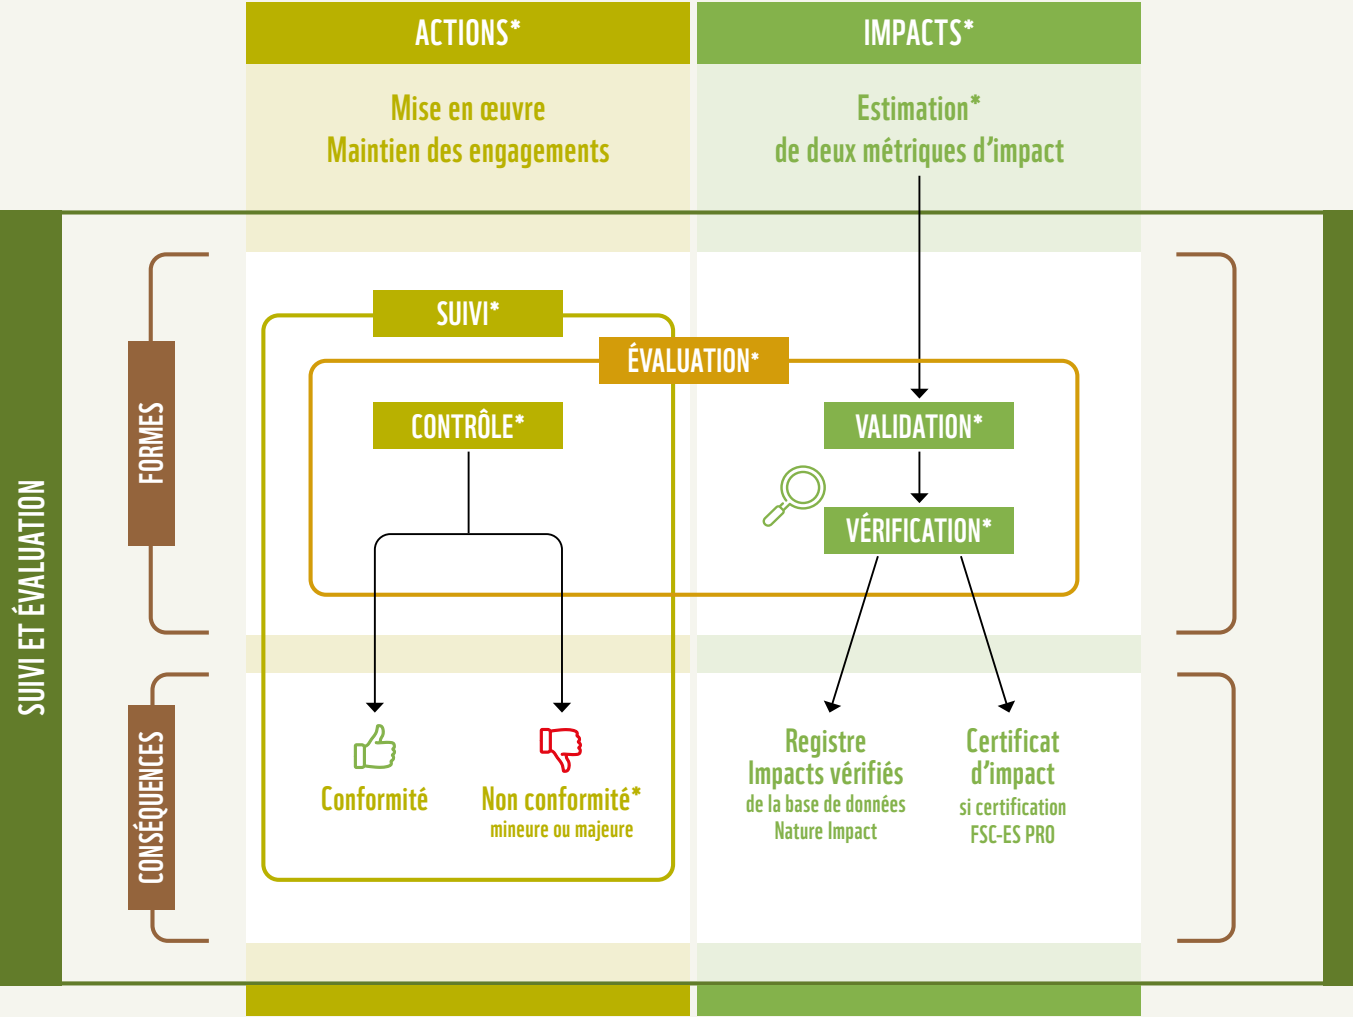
ACTIONS*

IMPACTS*

Mise en œuvre
Maintien des engagements

Estimation*
de deux métriques d'impact

SUIVI ET ÉVALUATION

FORMES

SUIVI*

ÉVALUATION*

CONTRÔLE*

VALIDATION*

VÉRIFICATION*

CONSÉQUENCES

Conformité

Non conformité*
mineure ou majeure

Registre
Impacts vérifiés
de la base de données
Nature Impact

Certificat
d'impact
si certification
FSC-ES PRO